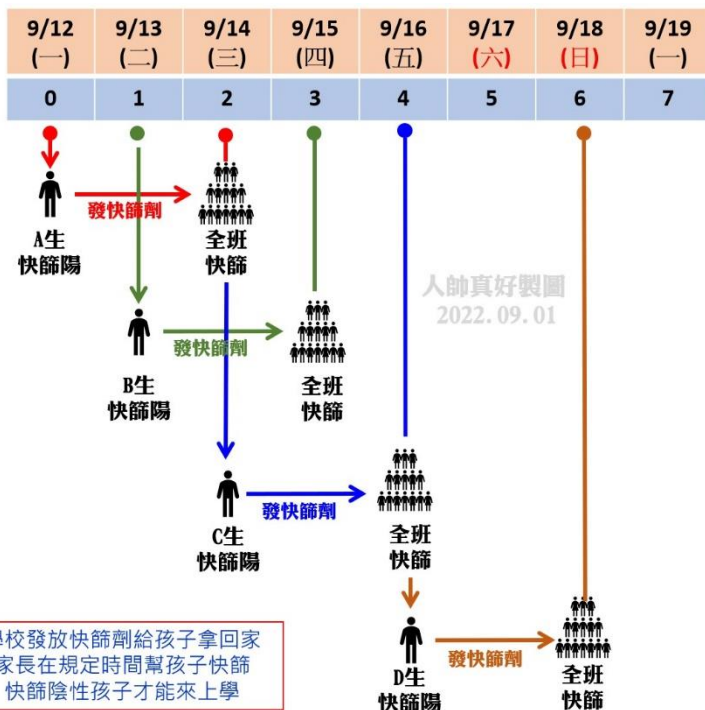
| 9/12 (一) | 9/13 (二) | 9/14 (三) | 9/15 (四) | 9/16 (五) | 9/17 (六) | 9/18 (日) | 9/19 (一) |
|---|---|---|---|---|---|---|---|
| 0 | 1 | 2 | 3 | 4 | 5 | 6 | 7 |

A生
快篩陽

發快篩劑

全班
快篩

B生
快篩陽

發快篩劑

全班
快篩

人帥真好製圖
2022.09.01

C生
快篩陽

發快篩劑

全班
快篩

D生
快篩陽

發快篩劑

全班
快篩

學校發放快篩劑給孩子拿回家
家長在規定時間幫孩子快篩
快篩陰性孩子才能來上學